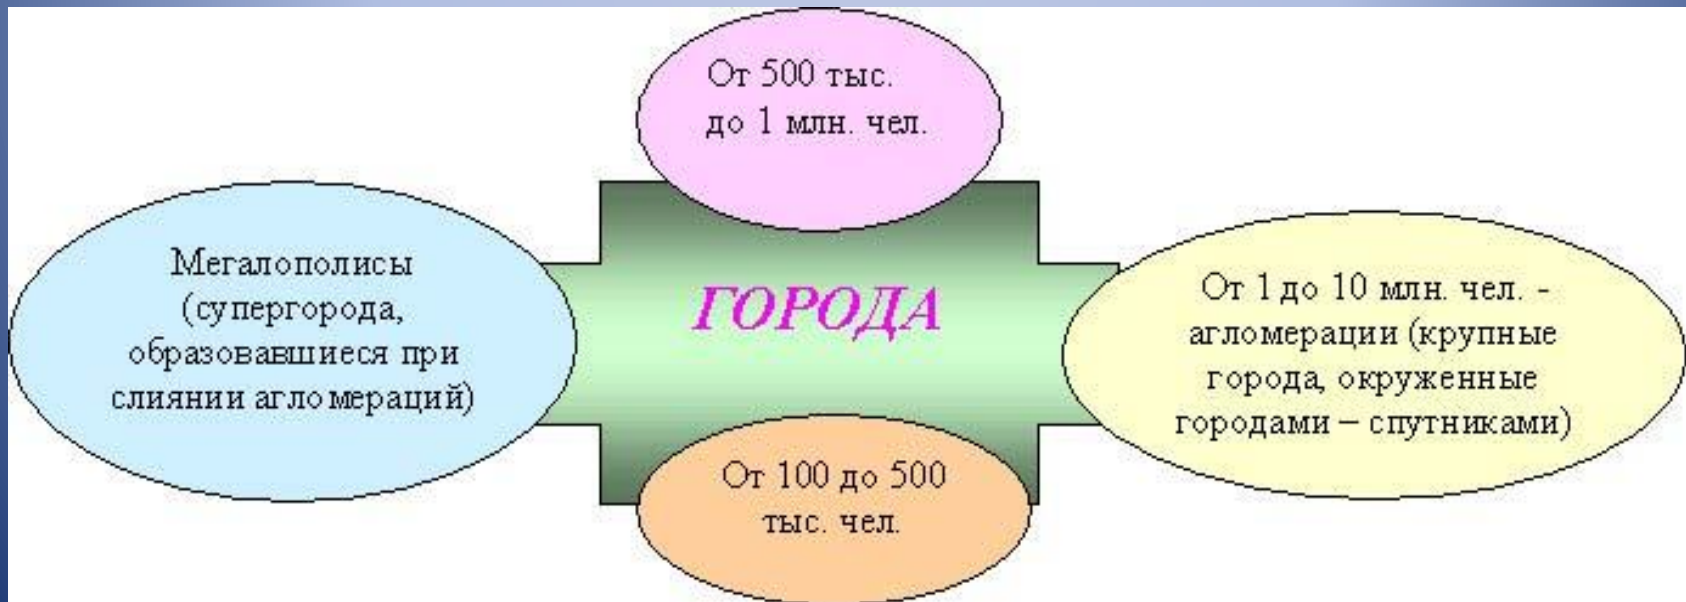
От 500 тыс. до 1 млн. чел.

Мегалополисы (супергорода, образовавшиеся при слиянии агломераций)

ГОРОДА

От 1 до 10 млн. чел. - агломерации (крупные города, окруженные городами – спутниками)

От 100 до 500 тыс. чел.